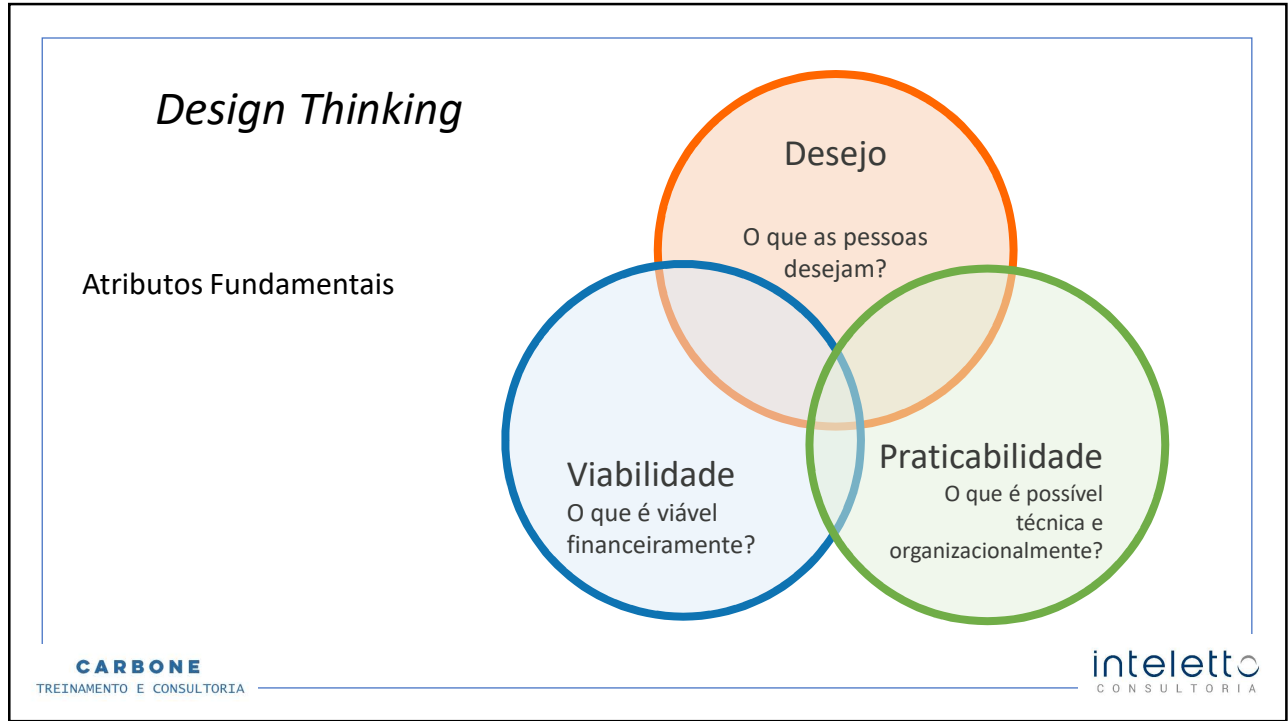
Design Thinking

Atributos Fundamentais

Desejo

O que as pessoas desejam?

Viabilidade
O que é viável financeiramente?

Praticabilidade
O que é possível técnica e organizacionalmente?

CARBONE
TREINAMENTO E CONSULTORIA

intelетto
CONSULTORIA